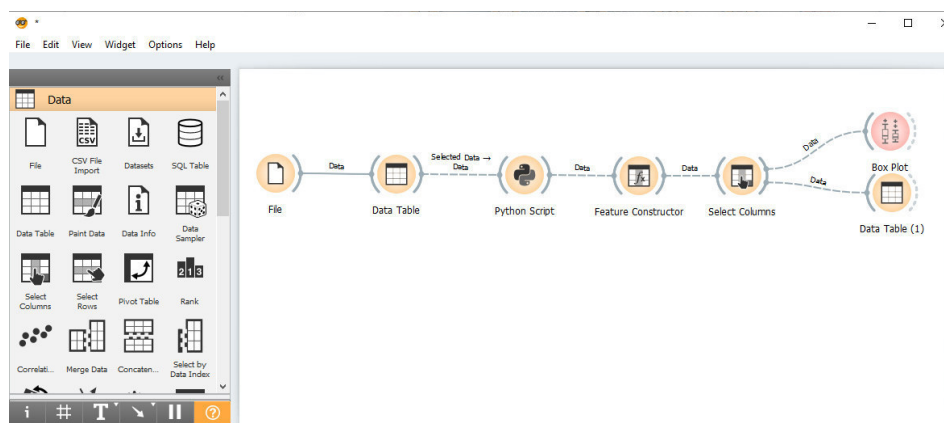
*

File Edit View Widget Options Help

Data

File
CSV File Import
Datasets
SQL Table
Data Table
Paint Data
Data Info
Data Sampler
Select Columns
Select Rows
Pivot Table
Rank
Correlati...
Merge Data
Concaten...
Select by Data Index

File
Data
Data Table
Selected Data → Data
Python Script
Data
Feature Constructor
Data
Select Columns
Data
Box Plot
Data
Data Table (1)